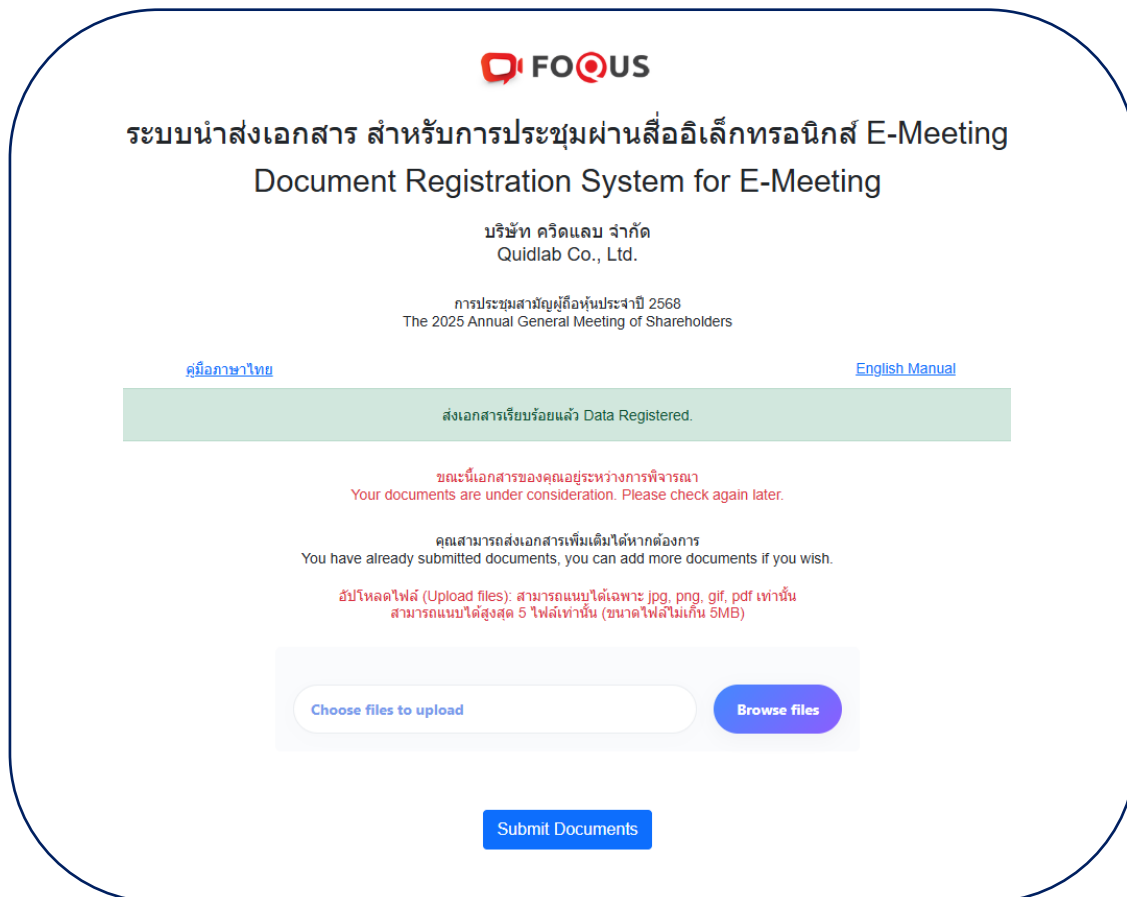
FOQUS

ระบบนำส่งเอกสาร สำหรับการประชุมผ่านสื่ออิเล็กทรอนิกส์ E-Meeting
Document Registration System for E-Meeting

บริษัท ควิดแลบ จำกัด
Quidlab Co., Ltd.

การประชุมสามัญผู้ถือหุ้นประจำปี 2568
The 2025 Annual General Meeting of Shareholders

คู่มือภาษาไทย

English Manual

ส่งเอกสารเรียบร้อยแล้ว Data Registered.

ขณะนี้เอกสารของคุณอยู่ระหว่างการพิจารณา
Your documents are under consideration. Please check again later.

คุณสามารถส่งเอกสารเพิ่มเติมได้หากต้องการ
You have already submitted documents, you can add more documents if you wish.

อัปโหลดไฟล์ (Upload files): สามารถแนบได้เฉพาะ jpg, png, gif, pdf เท่านั้น
สามารถแนบได้สูงสุด 5 ไฟล์เท่านั้น (ขนาดไฟล์ไม่เกิน 5MB)

Choose files to upload

Browse files

Submit Documents